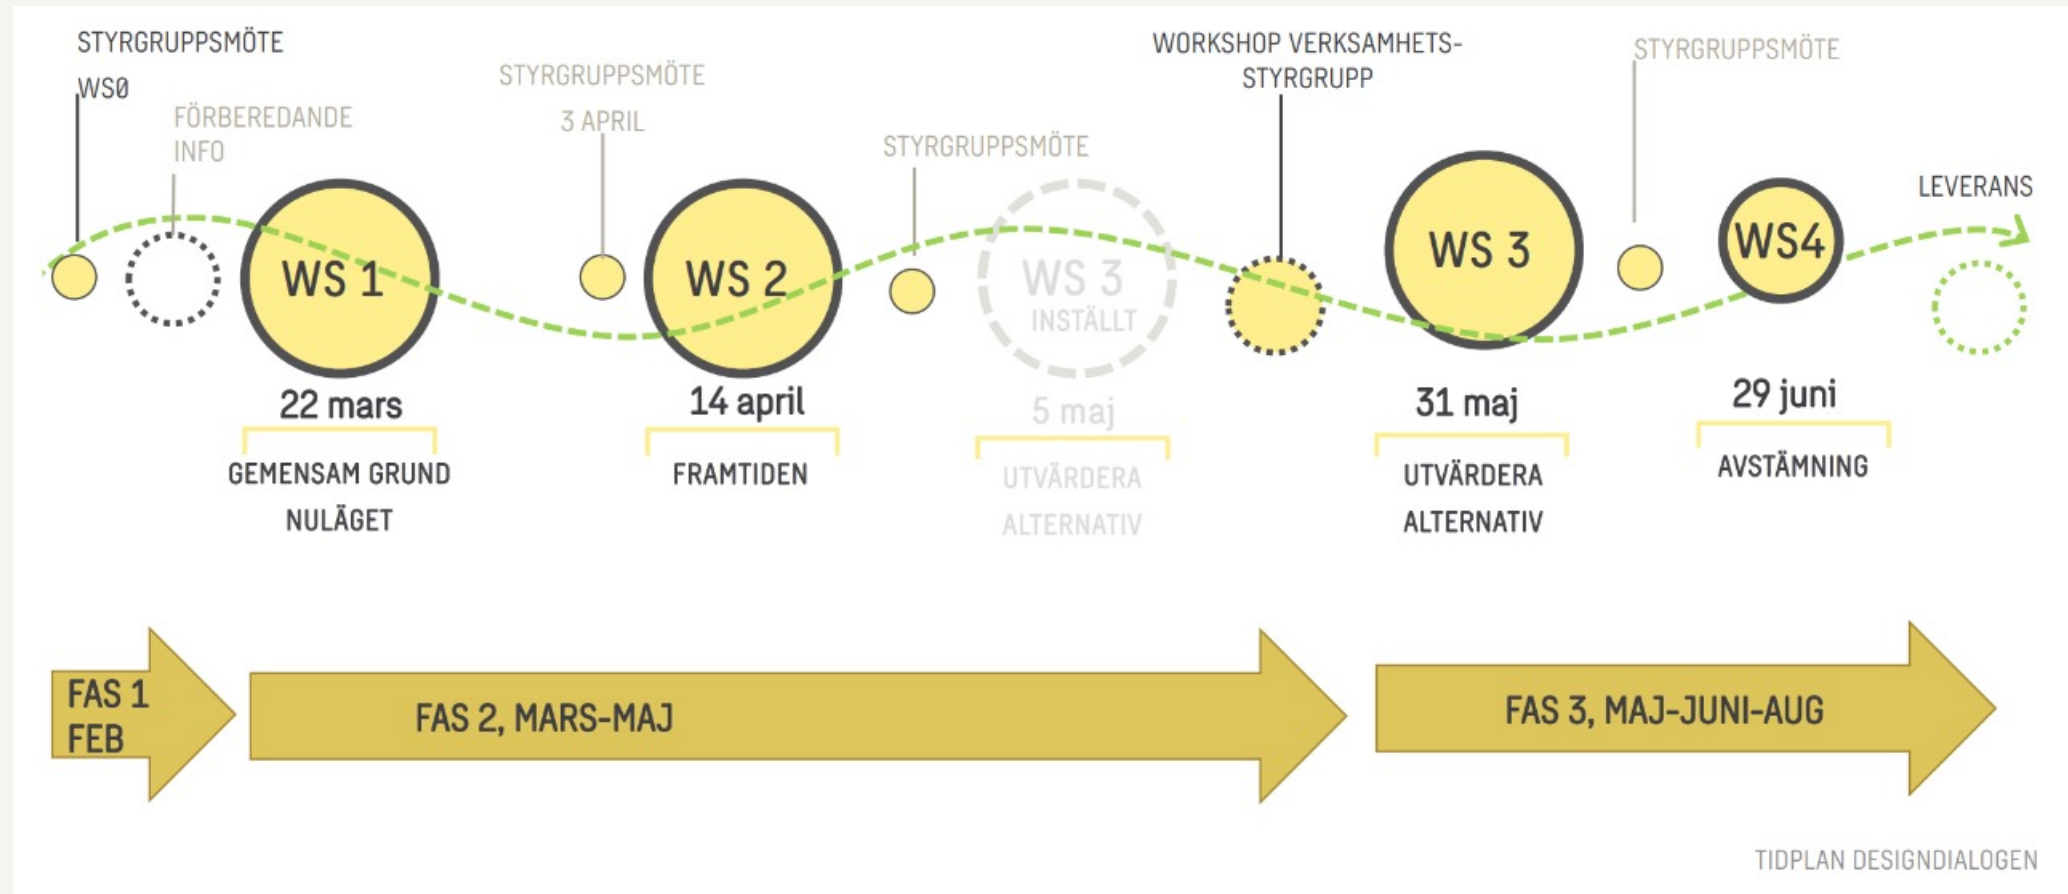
STYRGRUPPSMÖTE
WS0

FÖRBEREDANDE INFO

STYRGRUPPSMÖTE
3 APRIL

STYRGRUPPSMÖTE

WORKSHOP VERKSAMHETSSTYRGRUPP

STYRGRUPPSMÖTE

LEVERANS

WS 1
22 mars
GEMENSAM GRUND
NULÄGET

WS 2
14 april
FRAMTIDEN

WS 3
INSTÄLLT
5 maj
UTVÄRDERA
ALTERNATIV

WS 3
31 maj
UTVÄRDERA
ALTERNATIV

WS4
29 juni
AVSTÄMNING

FAS 1
FEB

FAS 2, MARS-MAJ

FAS 3, MAJ-JUNI-AUG

TIDPLAN DESIGNDIALOGEN